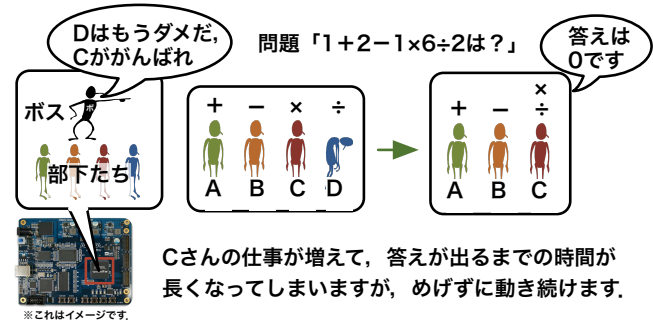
Dはもうダメだ,
Cがんばれ

問題「1＋2−1×6÷2は？」

答えは
0です

ボス

ボ

部下たち

＋ − × ÷
A B C D

＋ −
×
÷
A B C

※これはイメージです。

Cさんの仕事が増えて，答えが出るまでの時間が長くなってしまいますが，めげずに動き続けます.